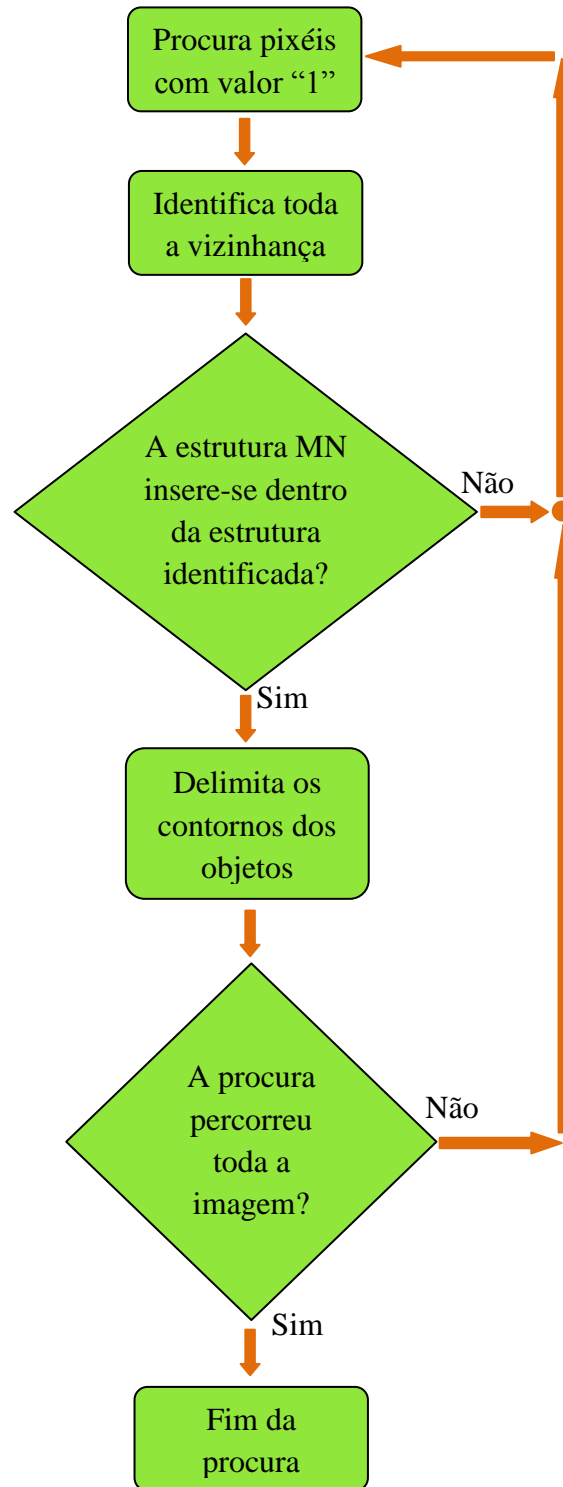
Procura pixéis com valor “1”

Identifica toda a vizinhança

A estrutura MN insere-se dentro da estrutura identificada?

Não

Sim

Delimita os contornos dos objetos

A procura percorreu toda a imagem?

Não

Sim

Fim da procura